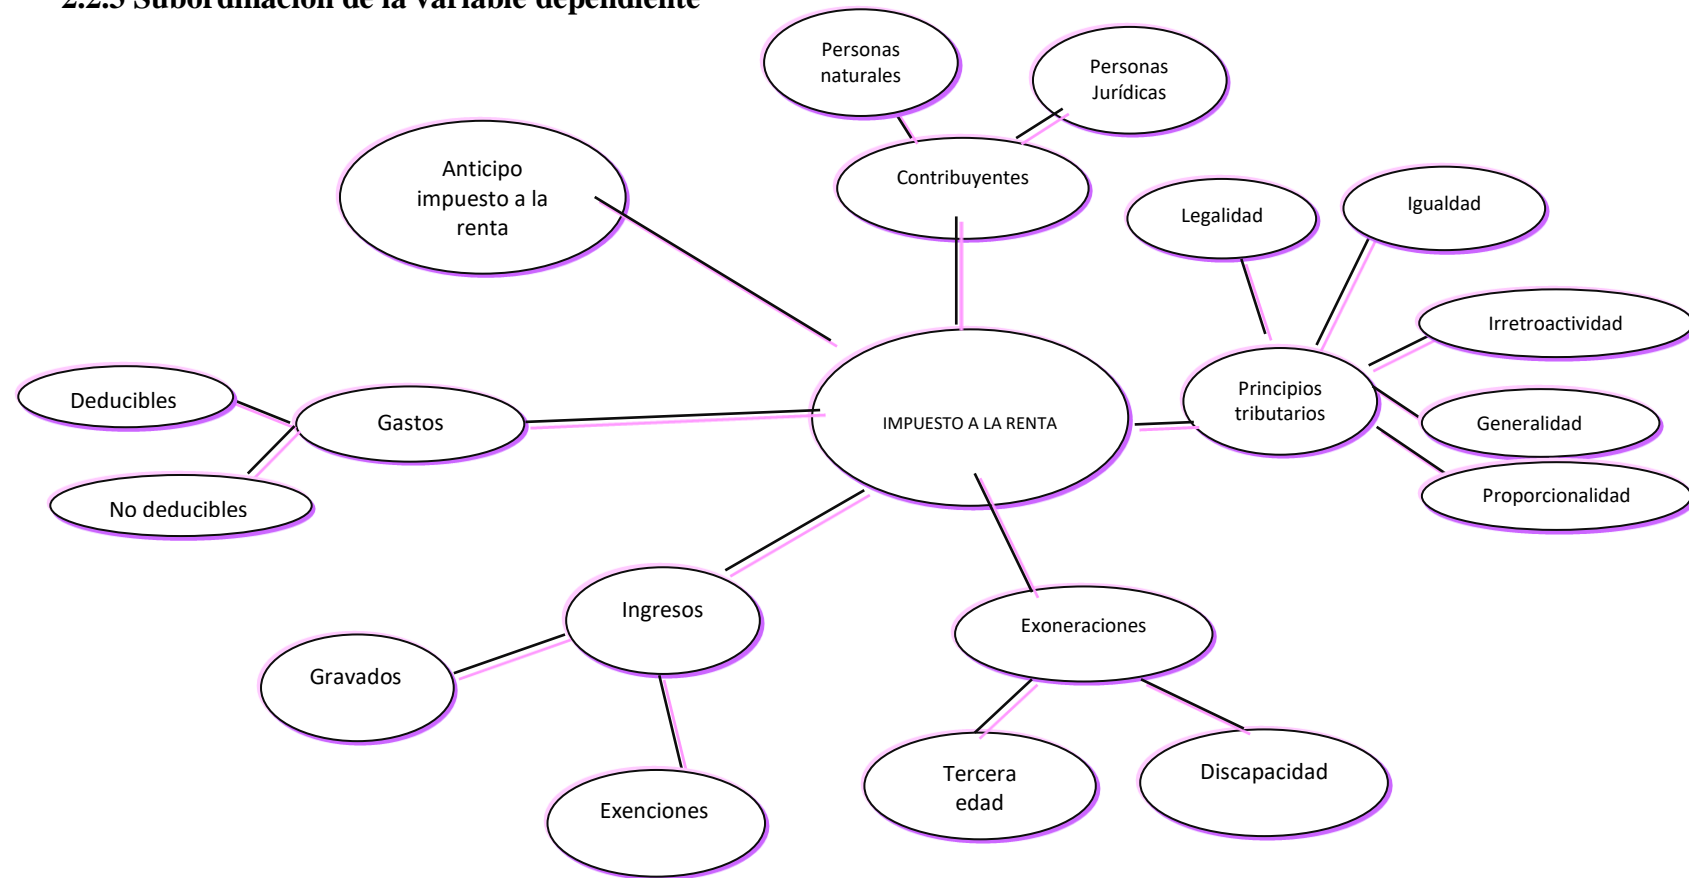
2.2.3 Subordinación de la variable dependiente

Personas naturales

Personas Jurídicas

Contribuyentes

Anticipo impuesto a la renta

Legalidad

Igualdad

Irretroactividad

Principios tributarios

Generalidad

Proporcionalidad

Deducibles

Gastos

No deducibles

IMPUESTO A LA RENTA

Ingresos

Gravados

Exenciones

Exoneraciones

Tercera edad

Discapacidad